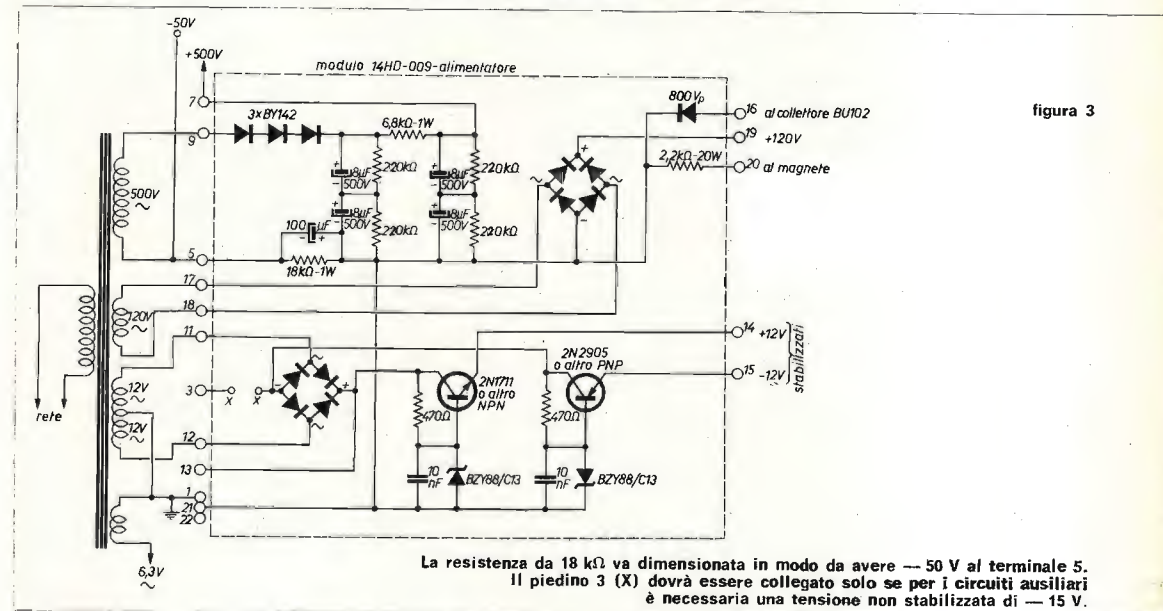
-50V
+500V
modulo 14HD-009-alimentatore
figura 3
7
800 $V_p$
16 al collettore BU102
9
3xBY142
6,8kΩ-1W
19 +120V
2,2kΩ-20W
20 al magnete
500V
~
18µF 500V
220kΩ
18µF 500V
220kΩ
18µF 500V
220kΩ
18µF 500V
220kΩ
100µF
18kΩ-1W
5
17
120V
~
18
11
14 +12V
2N2905 o altro PNP
15 -12V
stabilizzati
12V
~
3
X
X
2N1711 o altro NPN
12V
~
rete
470Ω
470Ω
12
13
10 nF
BZY88/C13
10 nF
BZY88/C13
1
21
22
6,3V
~

La resistenza da 18 kΩ va dimensionata in modo da avere — 50 V al terminale 5. Il piedino 3 (X) dovrà essere collegato solo se per i circuiti ausiliari è necessaria una tensione non stabilizzata di — 15 V.